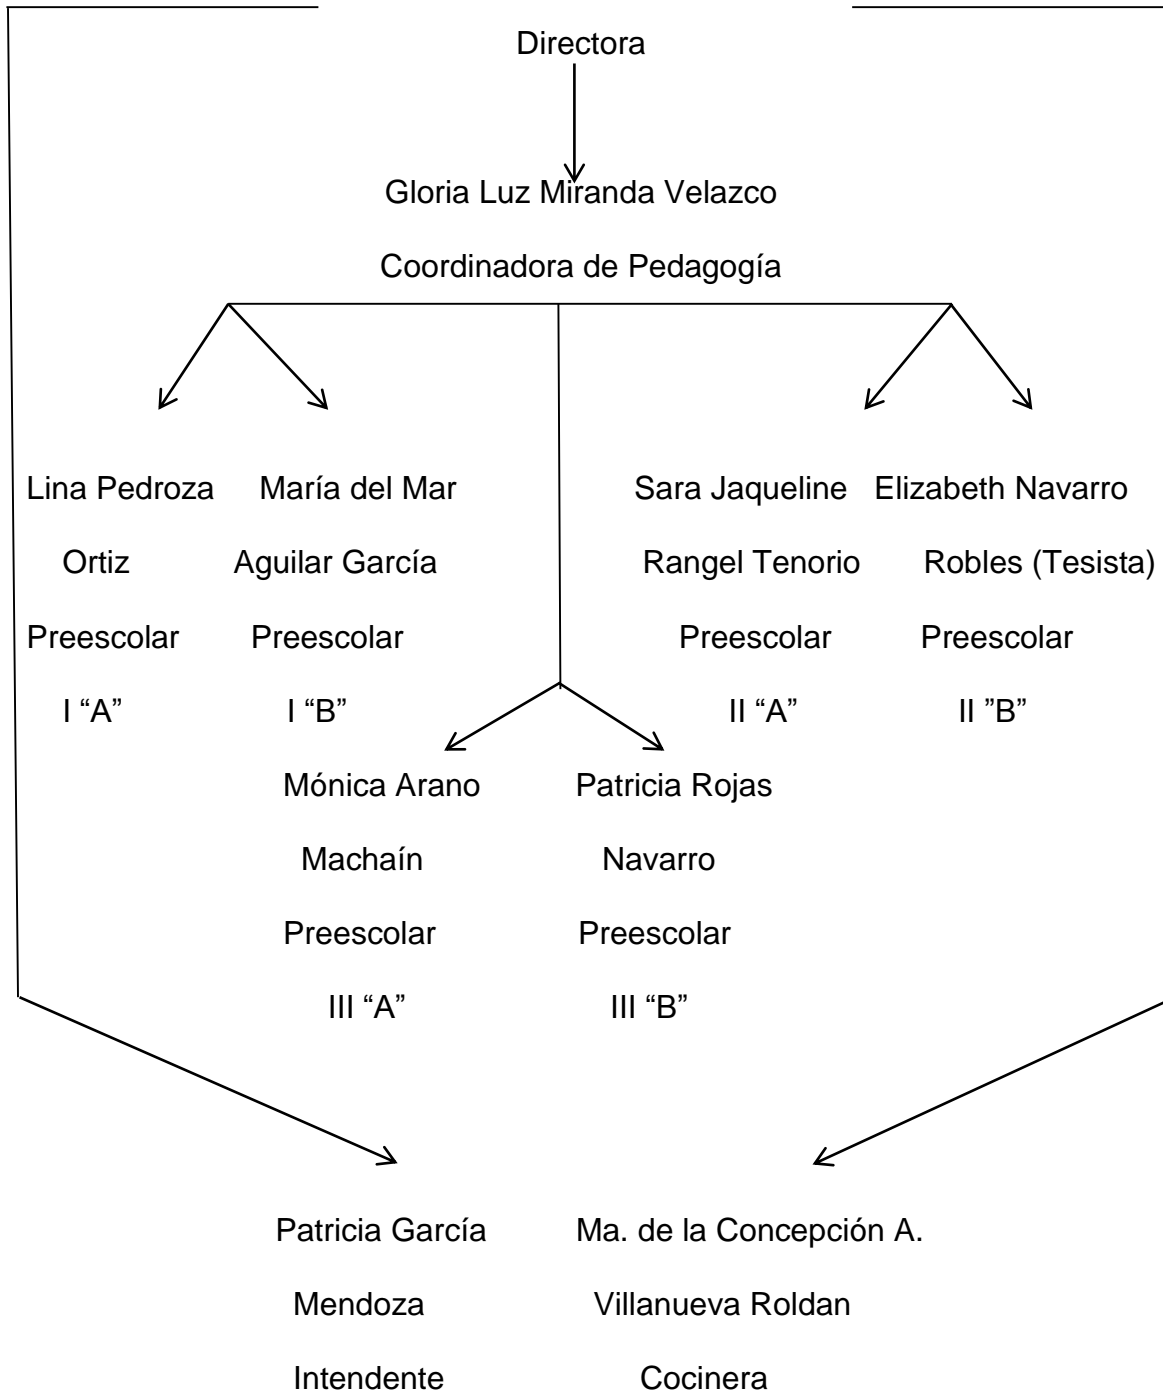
Directora

Gloria Luz Miranda Velazco

Coordinadora de Pedagogía

Lina Pedroza Ortiz Preescolar I “A”

María del Mar Aguilar García Preescolar I “B”

Sara Jaqueline Rangel Tenorio Preescolar II “A”

Elizabeth Navarro Robles (Tesista) Preescolar II ”B”

Mónica Arano Machaín Preescolar III “A”

Patricia Rojas Navarro Preescolar III “B”

Patricia García Mendoza Intendente

Ma. de la Concepción A. Villanueva Roldan Cocinera